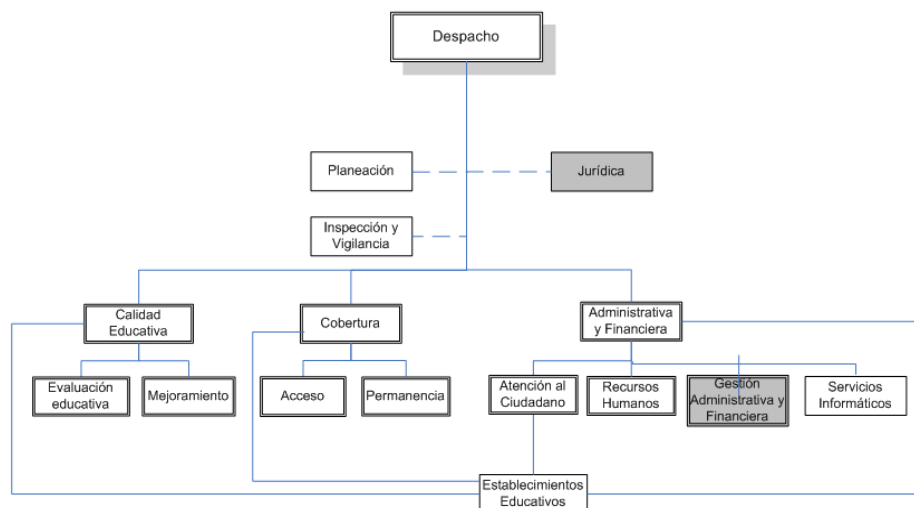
Despacho

Planeación

Jurídica

Inspección y Vigilancia

Calidad Educativa

Cobertura

Administrativa y Financiera

Evaluación educativa

Mejoramiento

Acceso

Permanencia

Atención al Ciudadano

Recursos Humanos

Gestión Administrativa y Financiera

Servicios Informáticos

Establecimientos Educativos